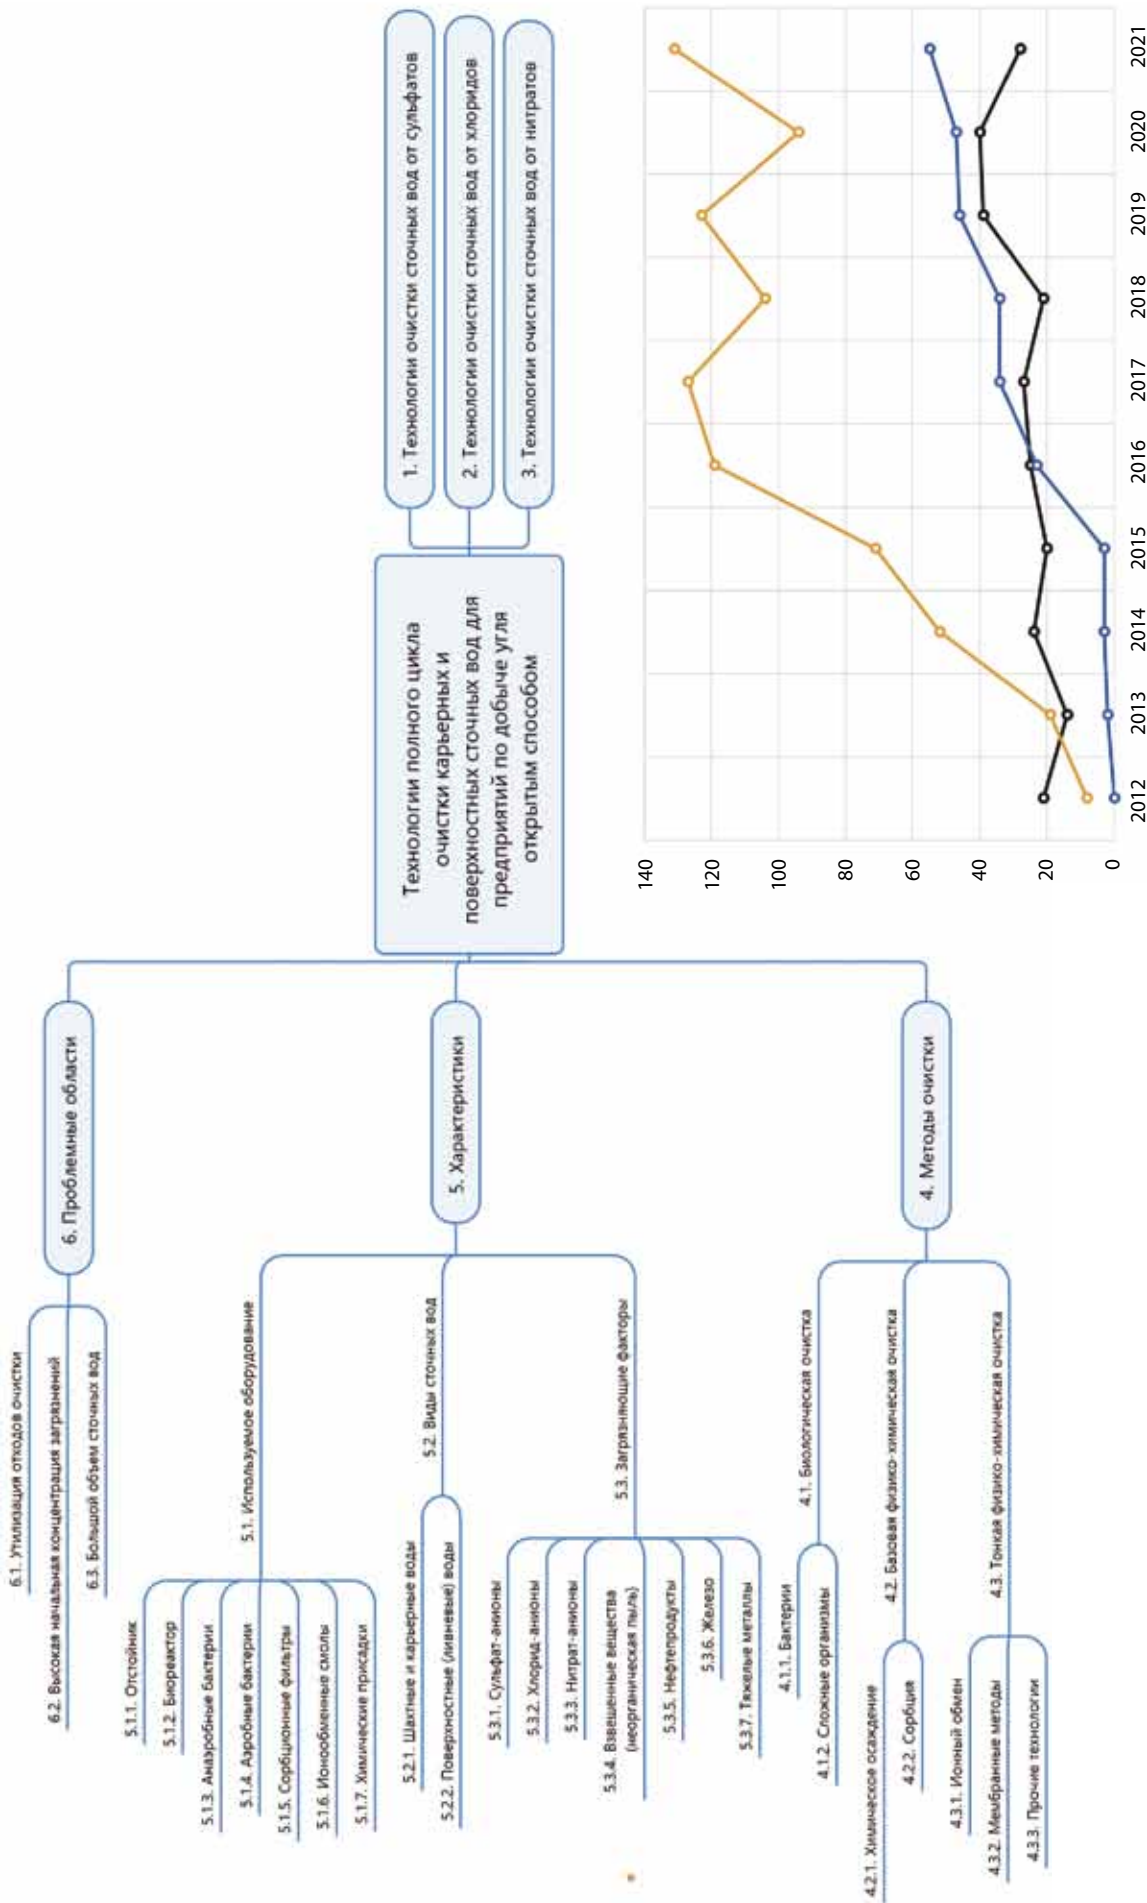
1. Технологии очистки сточных вод от сульфатов

2. Технологии очистки сточных вод от хлоридов

3. Технологии очистки сточных вод от нитратов

Технологии полного цикла очистки карьерных и поверхностных сточных вод для предприятий по добыче угля открытым способом

140
120
100
80
60
40
20
0

2012 2013 2014 2015 2016 2017 2018 2019 2020 2021

6. Проблемные области

6.1. Утилизация отходов очистки

6.2. Высокая начальная концентрация загрязнений

6.3. Большой объем сточных вод

5. Характеристики

5.1. Используемое оборудование

5.1.1. Отстойник

5.1.2. Биореактор

5.1.3. Анаэробные бактерии

5.1.4. Аэробные бактерии

5.1.5. Сорбционные фильтры

5.1.6. Ионообменные смолы

5.1.7. Химические присадки

5.2. Виды сточных вод

5.2.1. Шахтные и карьерные воды

5.2.2. Поверхностные (ливневые) воды

5.3. Загрязняющие факторы

5.3.1. Сульфат-анионы

5.3.2. Хлорид-анионы

5.3.3. Нитрат-анионы

5.3.4. Взвешенные вещества (неорганическая пыль)

5.3.5. Нефтепродукты

5.3.6. Железо

5.3.7. Тяжелые металлы

4. Методы очистки

4.1. Биологическая очистка

4.1.1. Бактерии

4.1.2. Сложные организмы

4.2. Базовая физико-химическая очистка

4.2.1. Химическое осаждение

4.2.2. Сорбция

4.3. Тонкая физико-химическая очистка

4.3.1. Ионный обмен

4.3.2. Мембранные методы

4.3.3. Прочие технологии